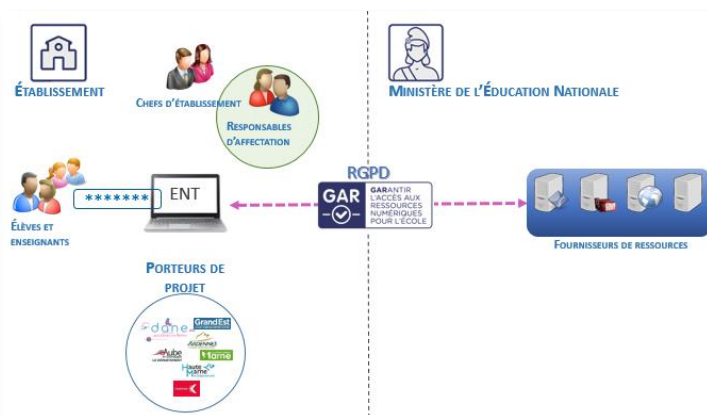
Établissement

Chefs d'établissement

Responsables d'affectation

Ministère de l'Éducation Nationale

RGPD

*******

ENT

GAR

GARANTIR L'ACCÈS AUX RESSOURCES NUMÉRIQUES POUR L'ÉCOLE

Élèves et enseignants

Fournisseurs de ressources

Porteurs de projet

dane

Grand Est

Ardennes

Aube

Marne

Haute Marne

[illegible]